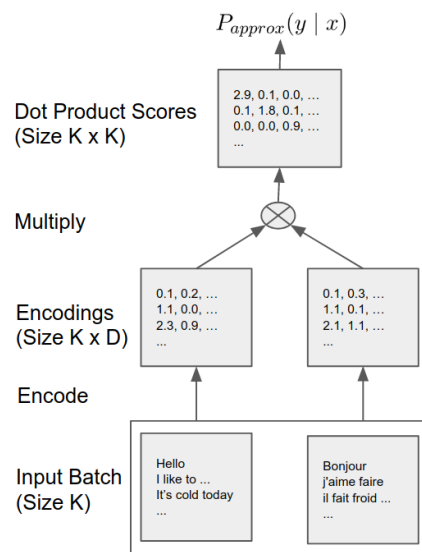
$P_{approx}(y \mid x)$

Dot Product Scores (Size K x K)

2.9, 0.1, 0.0, …
0.1, 1.8, 0.1, …
0.0, 0.0, 0.9, …
…

Multiply

Encodings (Size K x D)

0.1, 0.2, …
1.1, 0.0, …
2.3, 0.9, …
…

0.1, 0.3, …
1.1, 0.1, …
2.1, 1.1, …
…

Encode

Input Batch (Size K)

Hello
I like to …
It's cold today
…

Bonjour
j'aime faire
il fait froid …
…